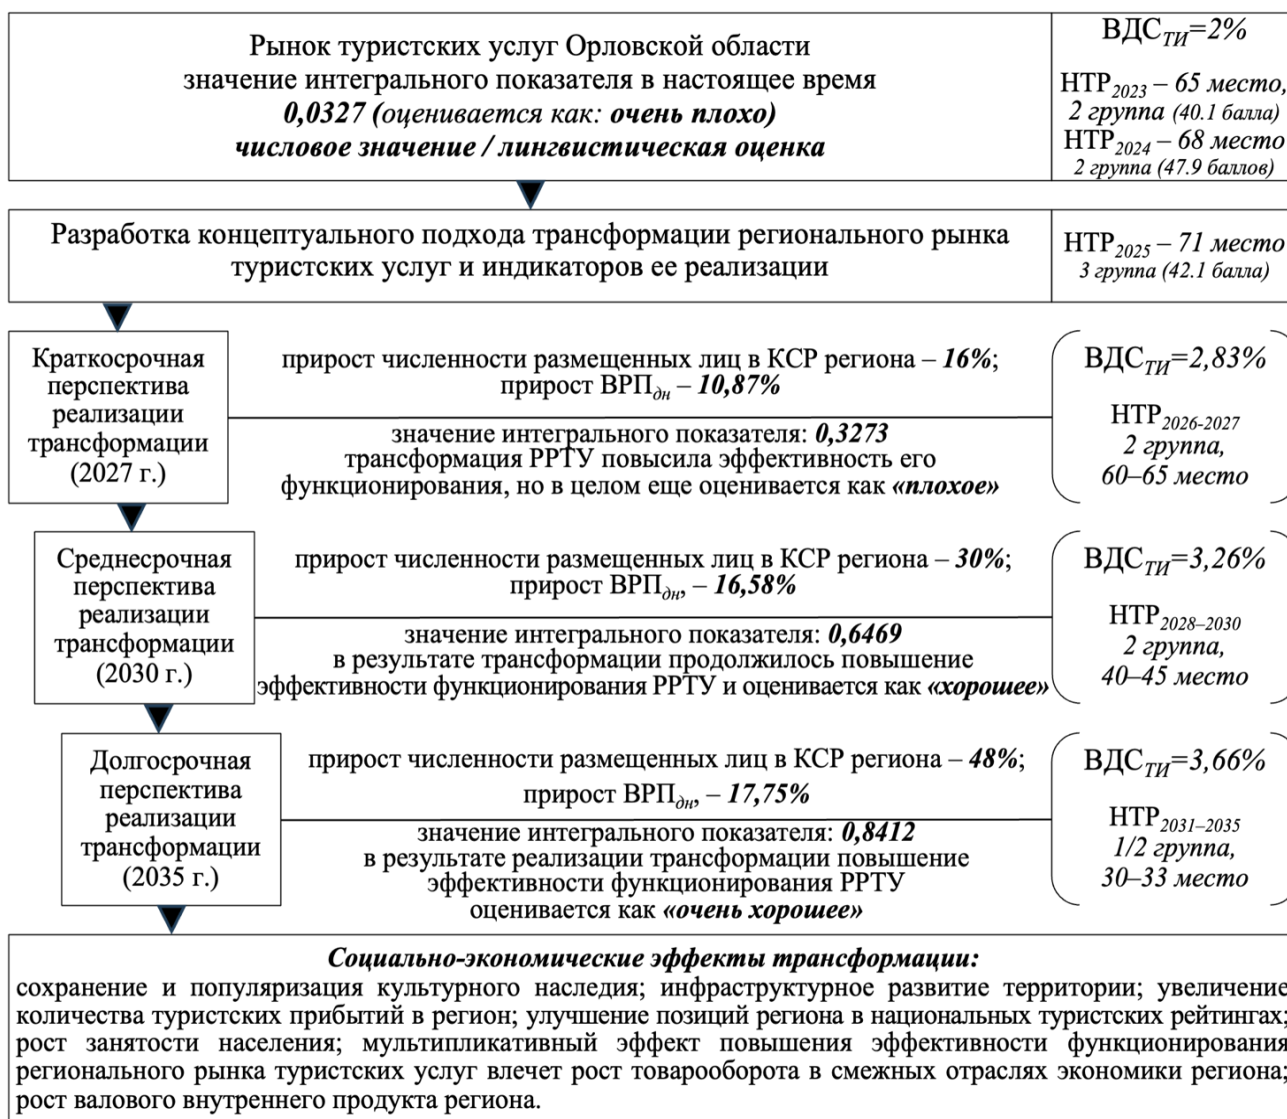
Рынок туристских услуг Орловской области
значение интегрального показателя в настоящее время
*0,0327 (оценивается как: очень плохо)*
*числовое значение / лингвистическая оценка*

ВДС$_{ТИ}$=2%

НТР$_{2023}$ – 65 место, 2 группа (40.1 балла)
НТР$_{2024}$ – 68 место 2 группа (47.9 баллов)

Разработка концептуального подхода трансформации регионального рынка туристских услуг и индикаторов ее реализации

НТР$_{2025}$ – 71 место 3 группа (42.1 балла)

Краткосрочная перспектива реализации трансформации (2027 г.)

прирост численности размещенных лиц в КСР региона – *16%*;
прирост ВРП$_{дн}$ – *10,87%*

значение интегрального показателя: *0,3273*
трансформация РРТУ повысила эффективность его функционирования, но в целом еще оценивается как *«плохое»*

ВДС$_{ТИ}$=2,83%

НТР$_{2026-2027}$
2 группа,
60–65 место

Среднесрочная перспектива реализации трансформации (2030 г.)

прирост численности размещенных лиц в КСР региона – *30%*;
прирост ВРП$_{дн}$, – *16,58%*

значение интегрального показателя: *0,6469*
в результате трансформации продолжилось повышение эффективности функционирования РРТУ и оценивается как *«хорошее»*

ВДС$_{ТИ}$=3,26%

НТР$_{2028–2030}$
2 группа,
40–45 место

Долгосрочная перспектива реализации трансформации (2035 г.)

прирост численности размещенных лиц в КСР региона – *48%*;
прирост ВРП$_{дн}$, – *17,75%*

значение интегрального показателя: *0,8412*
в результате реализации трансформации повышение эффективности функционирования РРТУ оценивается как *«очень хорошее»*

ВДС$_{ТИ}$=3,66%

НТР$_{2031–2035}$
1/2 группа,
30–33 место

*Социально-экономические эффекты трансформации:*
сохранение и популяризация культурного наследия; инфраструктурное развитие территории; увеличение количества туристских прибытий в регион; улучшение позиций региона в национальных туристских рейтингах; рост занятости населения; мультипликативный эффект повышения эффективности функционирования регионального рынка туристских услуг влечет рост товарооборота в смежных отраслях экономики региона; рост валового внутреннего продукта региона.